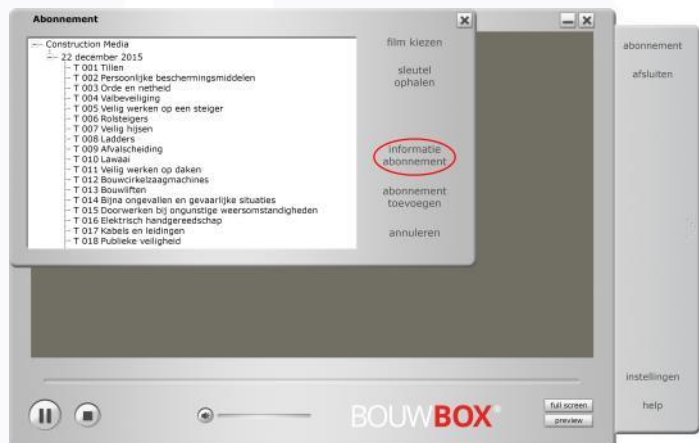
Abonnement

Construction Media
22 december 2015
T 001 Tillen
T 002 Persoonlijke beschermingsmiddelen
T 003 Orde en netheid
T 004 Valbeveiliging
T 005 Veilig werken op een steiger
T 006 Rolsteigers
T 007 Veilig hijsen
T 008 Ladders
T 009 Afvalscheiding
T 010 Lawaai
T 011 Veilig werken op daken
T 012 Bouwcirkelzaagmachines
T 013 Bouwliften
T 014 Bijna ongevallen en gevaarlijke situaties
T 015 Doorwerken bij ongunstige weersomstandigheden
T 016 Elektrisch handgereedschap
T 017 Kabels en leidingen
T 018 Publieke veiligheid

film kiezen
sleutel ophalen
informatie abonnement
abonnement toevoegen
annuleren

abonnement
afsluiten
instellingen
help

BOUWBOX
full screen
preview